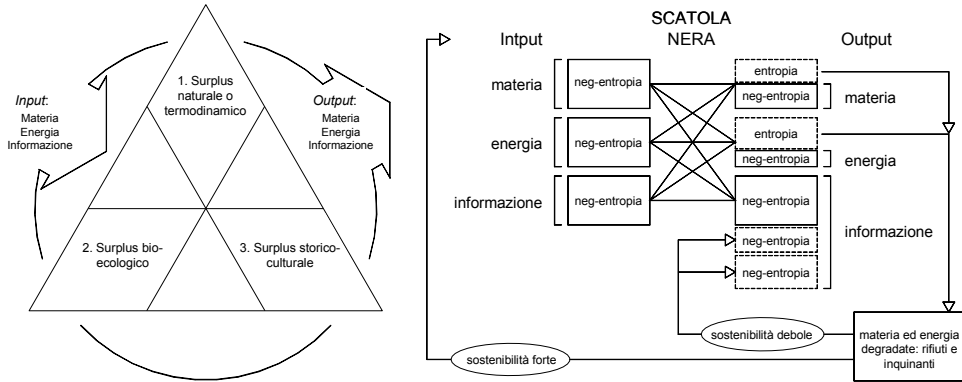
Input:
Materia
Energia
Informazione

1. Surplus naturale o termodinamico

Output:
Materia
Energia
Informazione

2. Surplus bio-ecologico

3. Surplus storico-culturale

SCATOLA NERA

Intput

Output

materia

neg-entropia

entropia

neg-entropia

materia

energia

neg-entropia

entropia

neg-entropia

energia

informazione

neg-entropia

neg-entropia

neg-entropia

neg-entropia

informazione

sostenibilità debole

materia ed energia degradate: rifiuti e inquinanti

sostenibilità forte